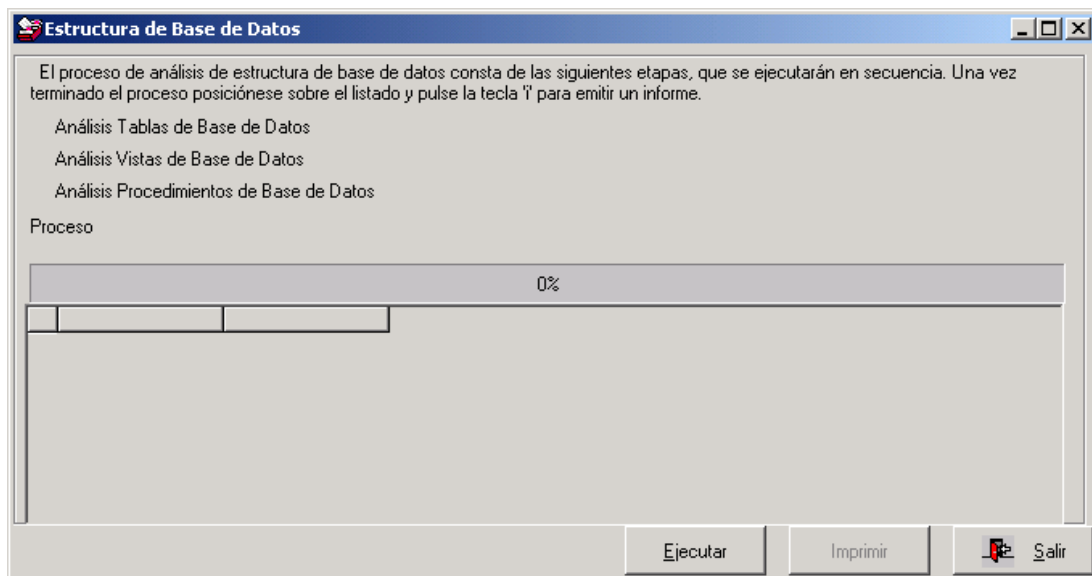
Estructura de Base de Datos

El proceso de análisis de estructura de base de datos consta de las siguientes etapas, que se ejecutarán en secuencia. Una vez terminado el proceso posiciónese sobre el listado y pulse la tecla 'i' para emitir un informe.

Análisis Tablas de Base de Datos

Análisis Vistas de Base de Datos

Análisis Procedimientos de Base de Datos

Proceso

0%

Ejecutar

Imprimir

Salir